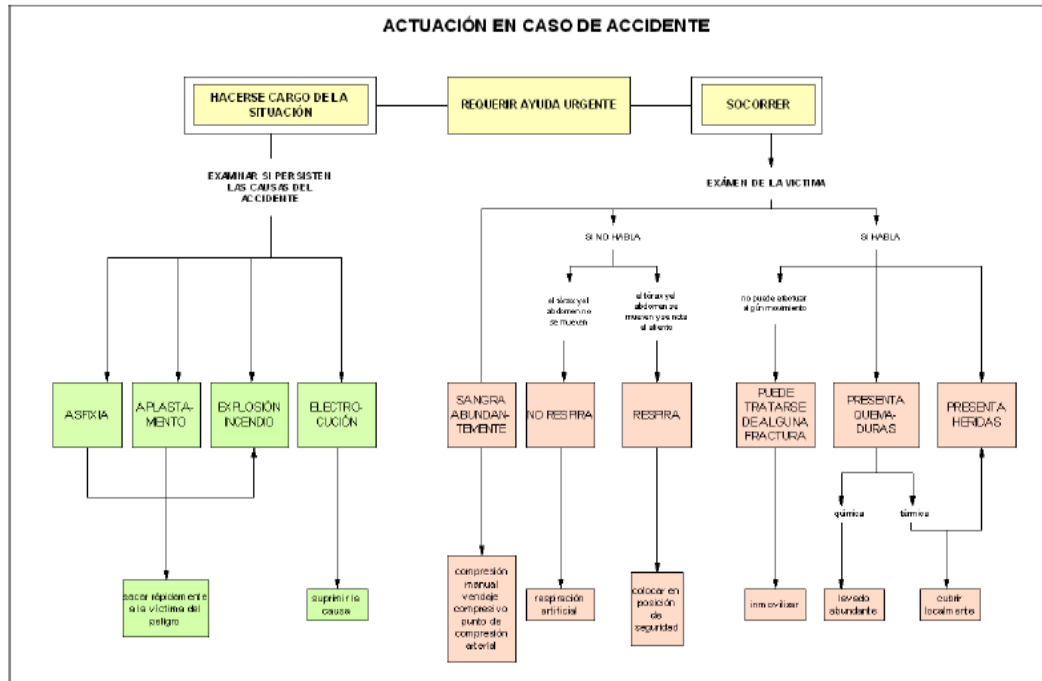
ACTUACIÓN EN CASO DE ACCIDENTE

HACERSE CARGO DE LA SITUACIÓN

REQUERIR AYUDA URGENTE

SOCORRER

EXAMINAR SI PERSISTEN LAS CAUSAS DEL ACCIDENTE

ASFIXIA

APLASTAMENTO

EXPLOSIÓN INCENDIO

ELECTROCUCIÓN

sacar rápidamente a la víctima del peligro

suprimir la causa

EXÁMEN DE LA VICTIMA

SI NO HABLA

SI HABLA

el tórax y el abdomen no se mueven

el tórax y el abdomen se mueven y se nota el aliento

no puede efectuar algún movimiento

SANGRA ABUNDANTEMENTE

NO RESPIRA

RESPIRA

PUEDE TRATARSE DE ALGUNA FRACTURA

PRESENTA QUEMADURAS

PRESENTA HERIDAS

química

térmica

compresión manual vendaje compresivo punto de compresión arterial

respiración artificial

colocar en posición de seguridad

inmovilizar

lavado abundante

cubrir localmente